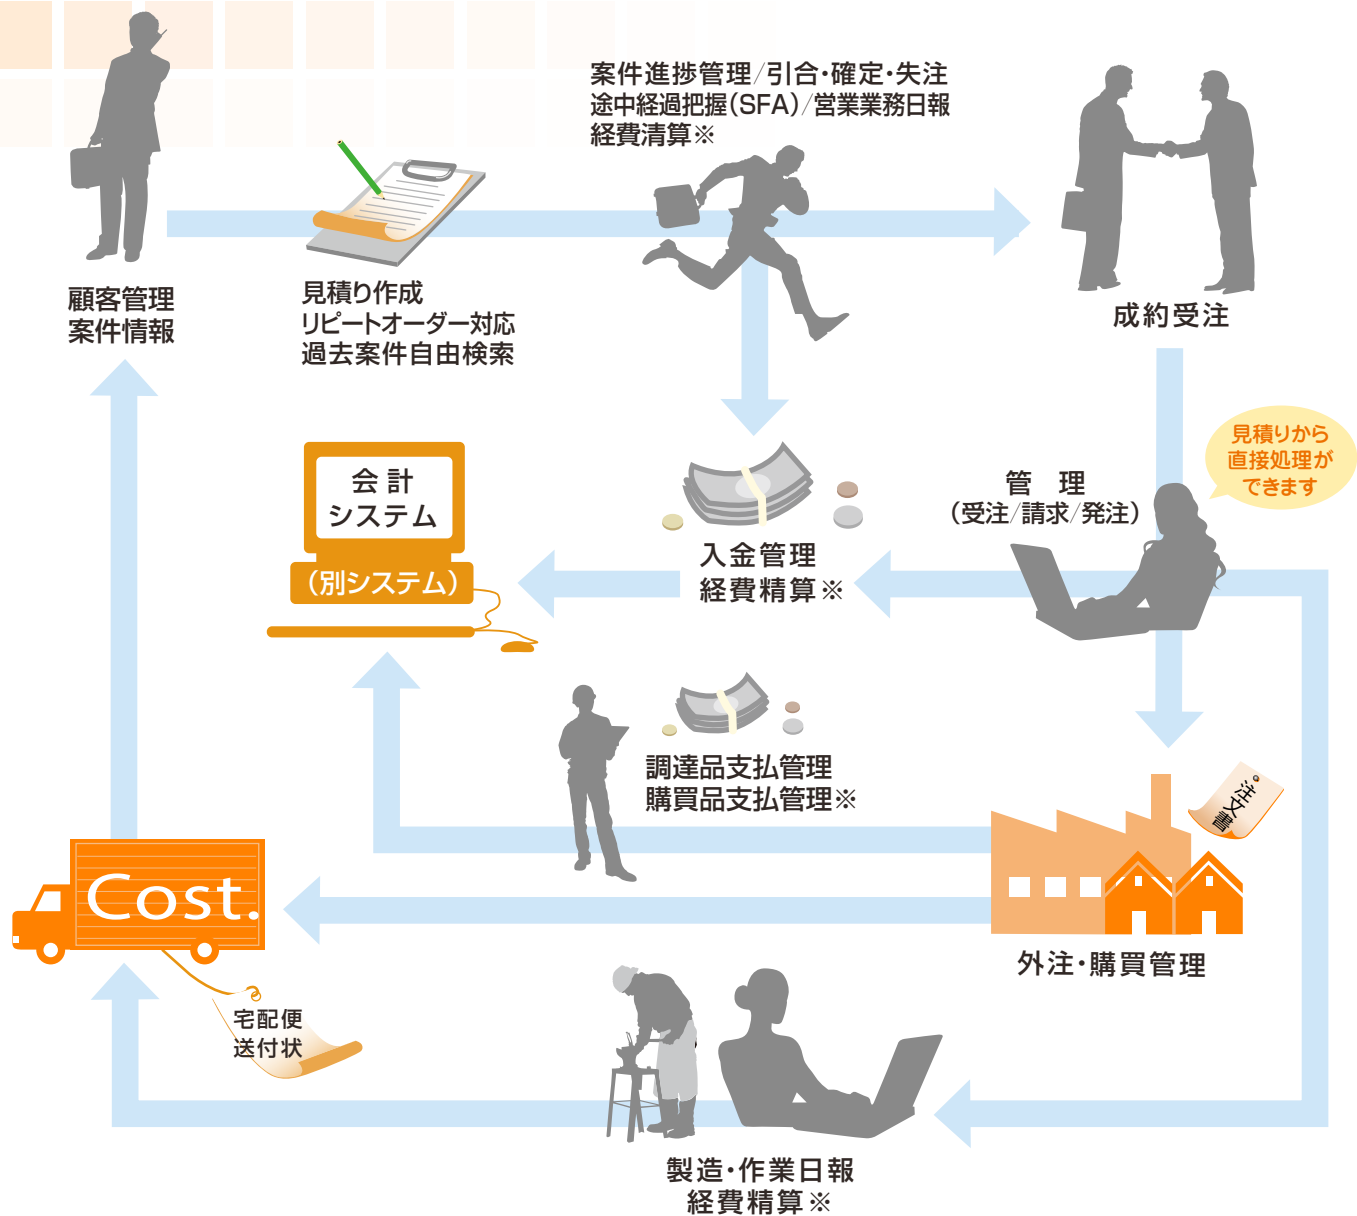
案件進捗管理/引合・確定・失注
途中経過把握(SFA)/営業業務日報
経費清算※

顧客管理
案件情報

見積り作成
リピートオーダー対応
過去案件自由検索

成約受注

見積りから
直接処理が
できます

管　理
(受注/請求/発注)

会 計
システム
(別システム)

入金管理
経費精算※

調達品支払管理
購買品支払管理※

注文書

Cost.

外注・購買管理

宅配便
送付状

製造・作業日報
経費精算※